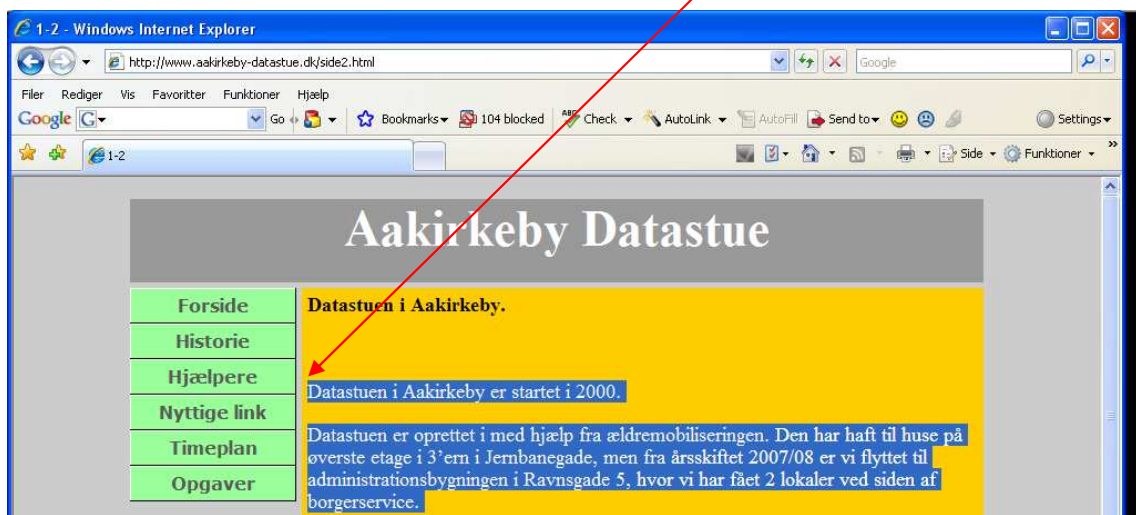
1-2 - Windows Internet Explorer

http://www.aakirkeby-datastue.dk/side2.html

Google

Filer Rediger Vis Favoritter Funktioner Hjælp

Google G Go Bookmarks 104 blocked Check AutoLink AutoFill Send to Settings

1-2

Side Funktioner

Aakirkeby Datastue

Forside
Historie
Hjælpere
Nyttige link
Timeplan
Opgaver

Datastuen i Aakirkeby.

Datastuen i Aakirkeby er startet i 2000.

Datastuen er oprettet i med hjælp fra ældremobiliseringen. Den har haft til huse på øverste etage i 3'ern i Jernbanegade, men fra årsskiftet 2007/08 er vi flyttet til administrationsbygningen i Ravnsgade 5, hvor vi har fået 2 lokaler ved siden af borgerservice.